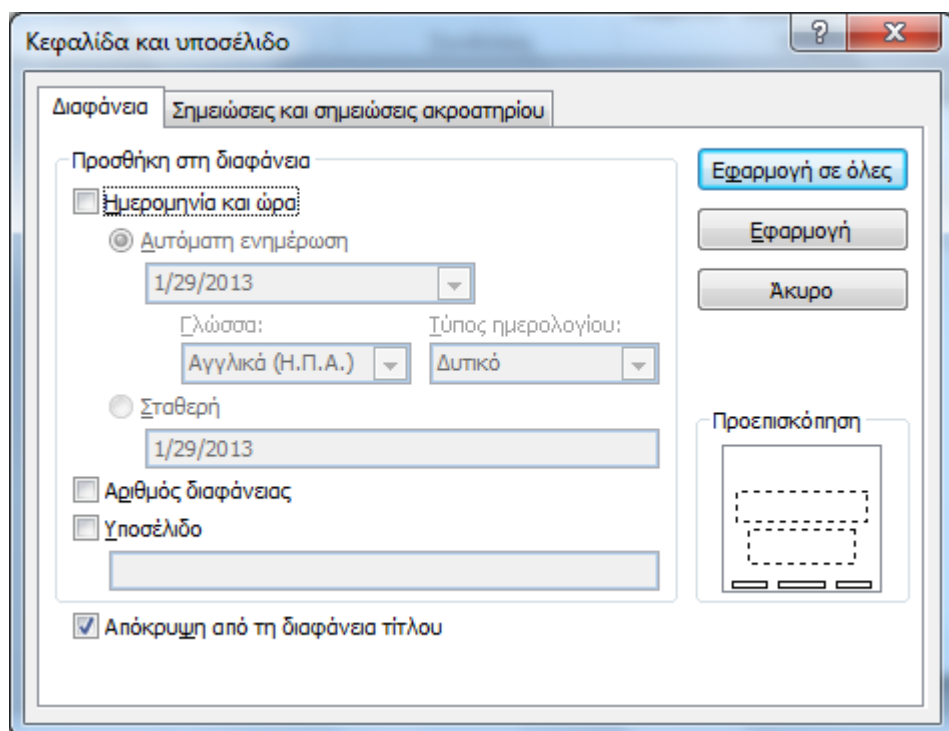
Κεφαλίδα και υποσέλιδο

?

X

Διαφάνεια

Σημειώσεις και σημειώσεις ακροατηρίου

Προσθήκη στη διαφάνεια

Ημερομηνία και ώρα

Αυτόματη ενημέρωση

1/29/2013

Γλώσσα:

Αγγλικά (Η.Π.Α.)

Τύπος ημερολογίου:

Δυτικό

Σταθερή

1/29/2013

Αριθμός διαφάνειας

Υποσέλιδο

Απόκρυψη από τη διαφάνεια τίτλου

Εφαρμογή σε όλες

Εφαρμογή

Άκυρο

Προεπισκόπηση